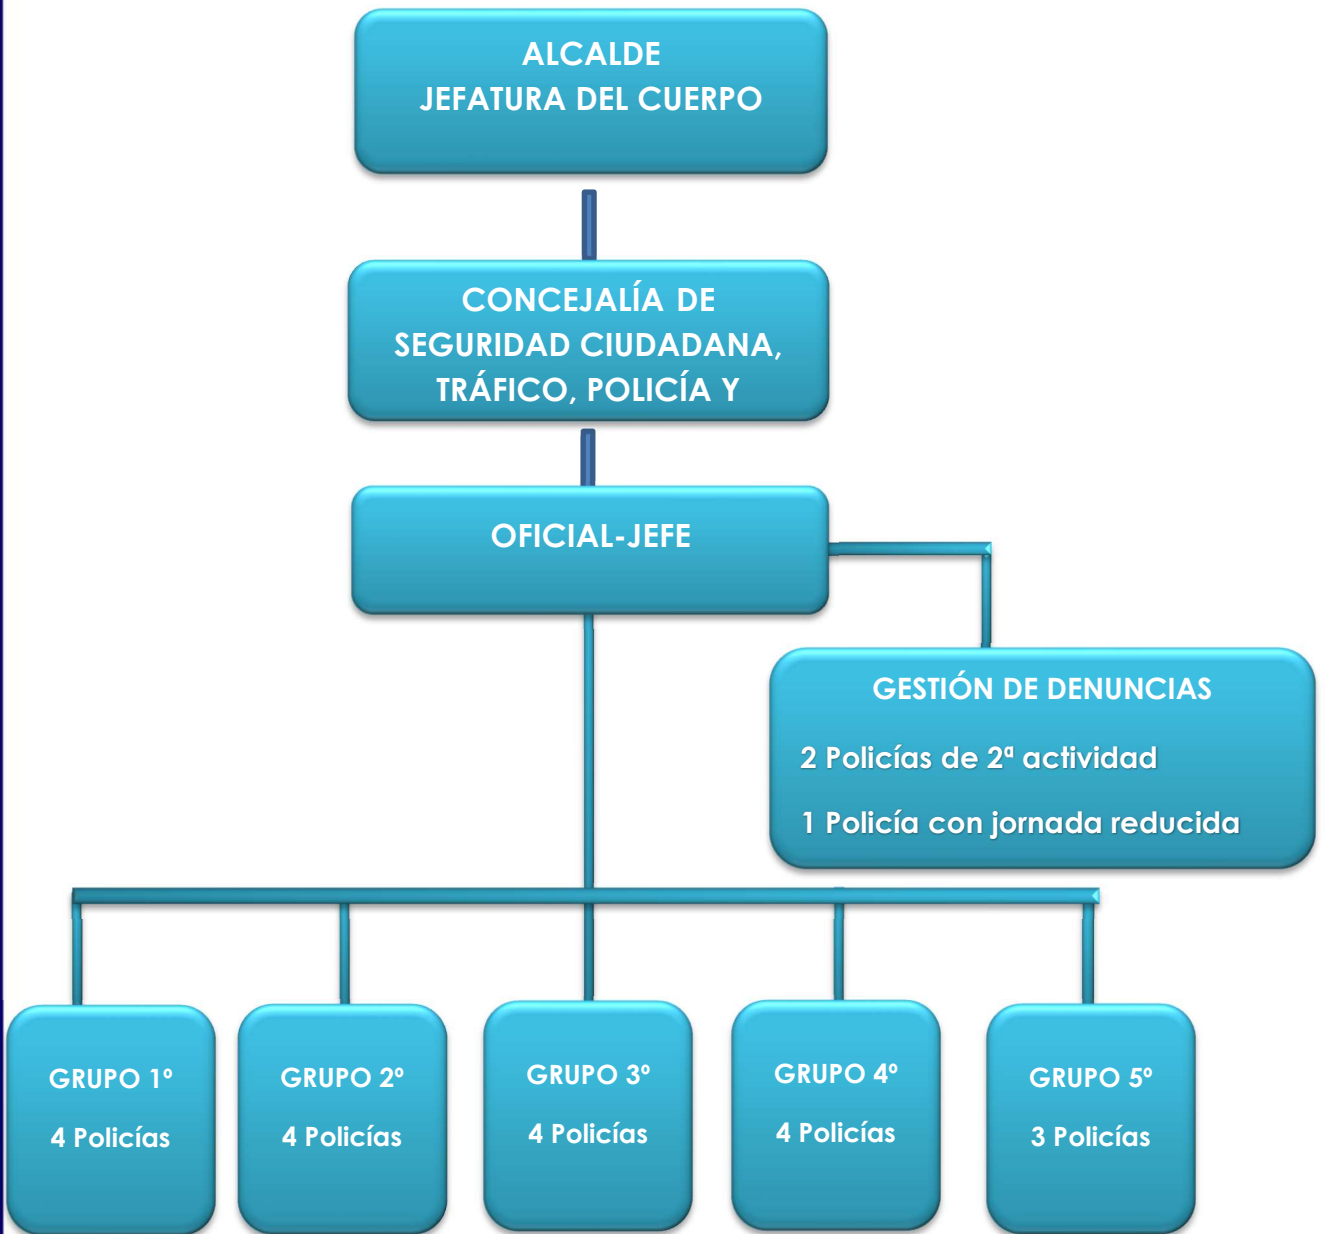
ALCALDE
JEFATURA DEL CUERPO

CONCEJALÍA DE SEGURIDAD CIUDADANA, TRÁFICO, POLICÍA Y

OFICIAL-JEFE

GESTIÓN DE DENUNCIAS

2 Policías de 2ª actividad

1 Policía con jornada reducida

GRUPO 1º

4 Policías

GRUPO 2º

4 Policías

GRUPO 3º

4 Policías

GRUPO 4º

4 Policías

GRUPO 5º

3 Policías